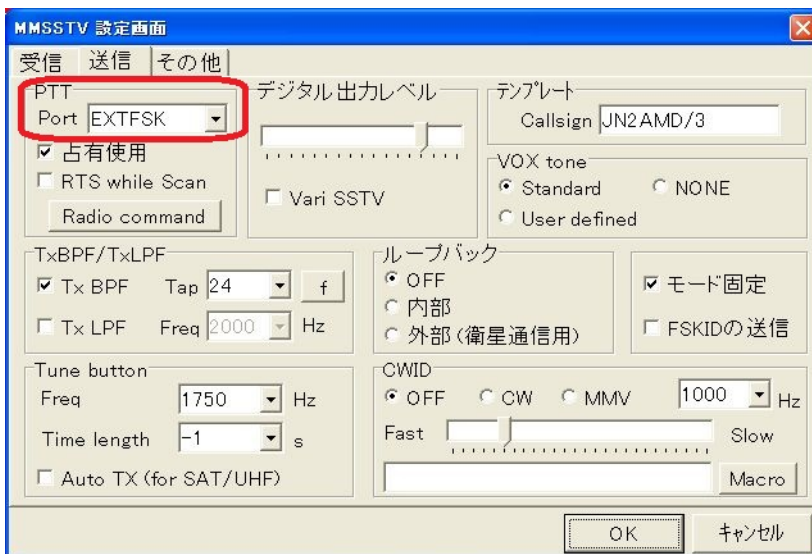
MMSSTV 設定画面

受信 送信 その他

PTT
Port EXTFSK
☑ 占有使用
☐ RTS while Scan
Radio command

デジタル出力レベル
☐ Vari SSTV

テンプレート
Callsign JN2AMD/3

VOX tone
◉ Standard ○ NONE
○ User defined

TxBPF/TxLPF
☑ Tx BPF Tap 24 f
☐ Tx LPF Freq 2000 Hz

ループバック
◉ OFF
○ 内部
○ 外部(衛星通信用)

☑ モード固定
☐ FSKIDの送信

Tune button
Freq 1750 Hz
Time length -1 s
☐ Auto TX (for SAT/UHF)

CWID
◉ OFF ○ CW ○ MMV 1000 Hz
Fast Slow
Macro

OK キャンセル